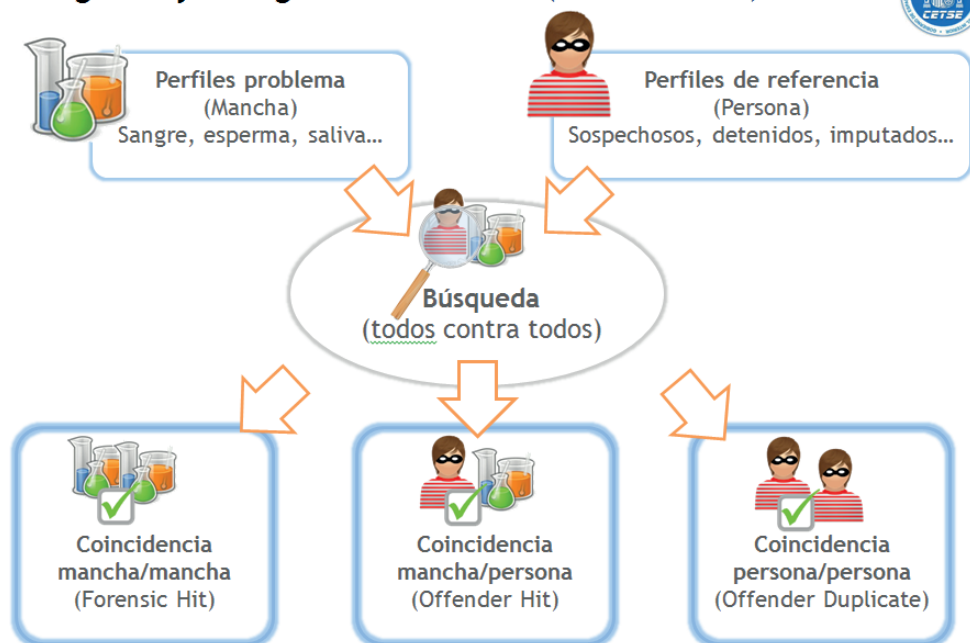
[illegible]

CETSE

Perfiles problema
(Mancha)
Sangre, esperma, saliva…

Perfiles de referencia
(Persona)
Sospechosos, detenidos, imputados…

Búsqueda
(todos contra todos)

Coincidencia
mancha/mancha
(Forensic Hit)

Coincidencia
mancha/persona
(Offender Hit)

Coincidencia
persona/persona
(Offender Duplicate)